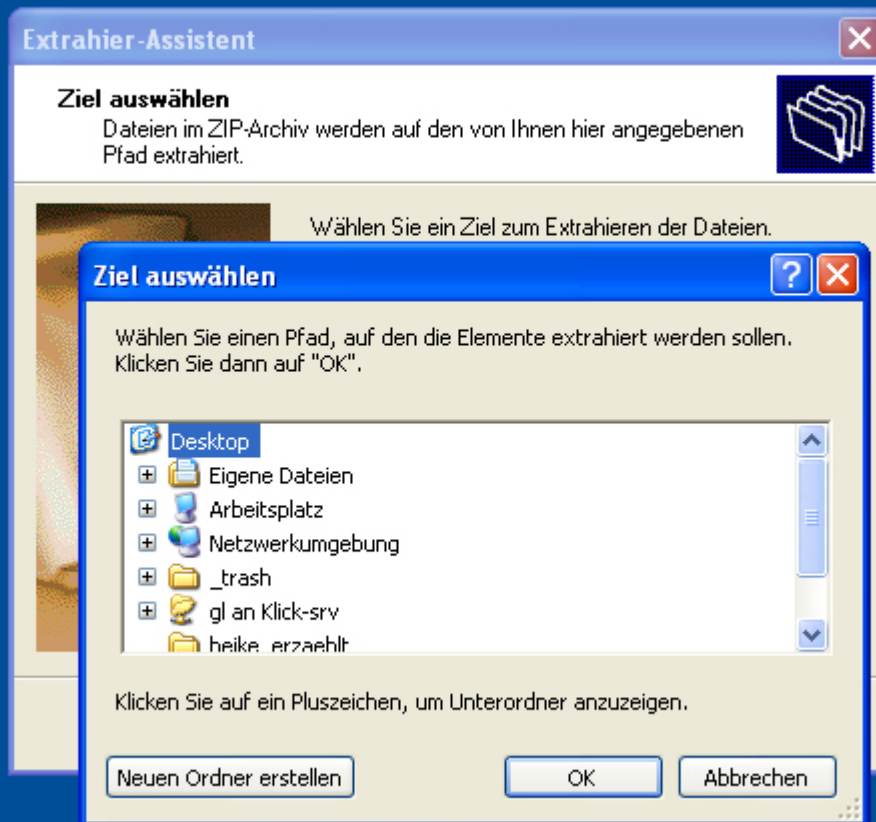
Extrahier-Assistent

Ziel auswählen
Dateien im ZIP-Archiv werden auf den von Ihnen hier angegebenen Pfad extrahiert.

Wählen Sie ein Ziel zum Extrahieren der Dateien.

Ziel auswählen

Wählen Sie einen Pfad, auf den die Elemente extrahiert werden sollen. Klicken Sie dann auf "OK".

Desktop
Eigene Dateien
Arbeitsplatz
Netzwerkumgebung
_trash
gl an Klick-srv
heike_erzaehlt

Klicken Sie auf ein Pluszeichen, um Unterordner anzuzeigen.

Neuen Ordner erstellen
OK
Abbrechen